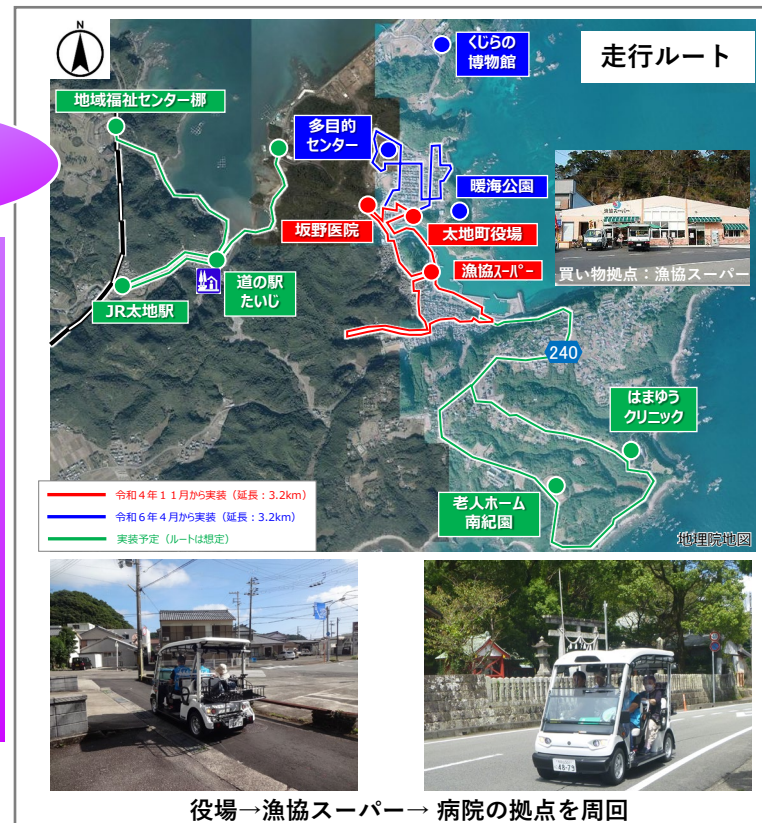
N

走行ルート

くじらの博物館

地域福祉センター梛

多目的センター

暖海公園

坂野医院

太地町役場

漁協スーパー

買い物拠点：漁協スーパー

道の駅たいじ

JR太地駅

240

はまゆうクリニック

老人ホーム南紀園

令和４年１１月から実装（延長：3.2km）
令和６年４月から実装（延長：3.2km）
実装予定（ルートは想定）

地理院地図

役場→漁協スーパー→ 病院の拠点を周回